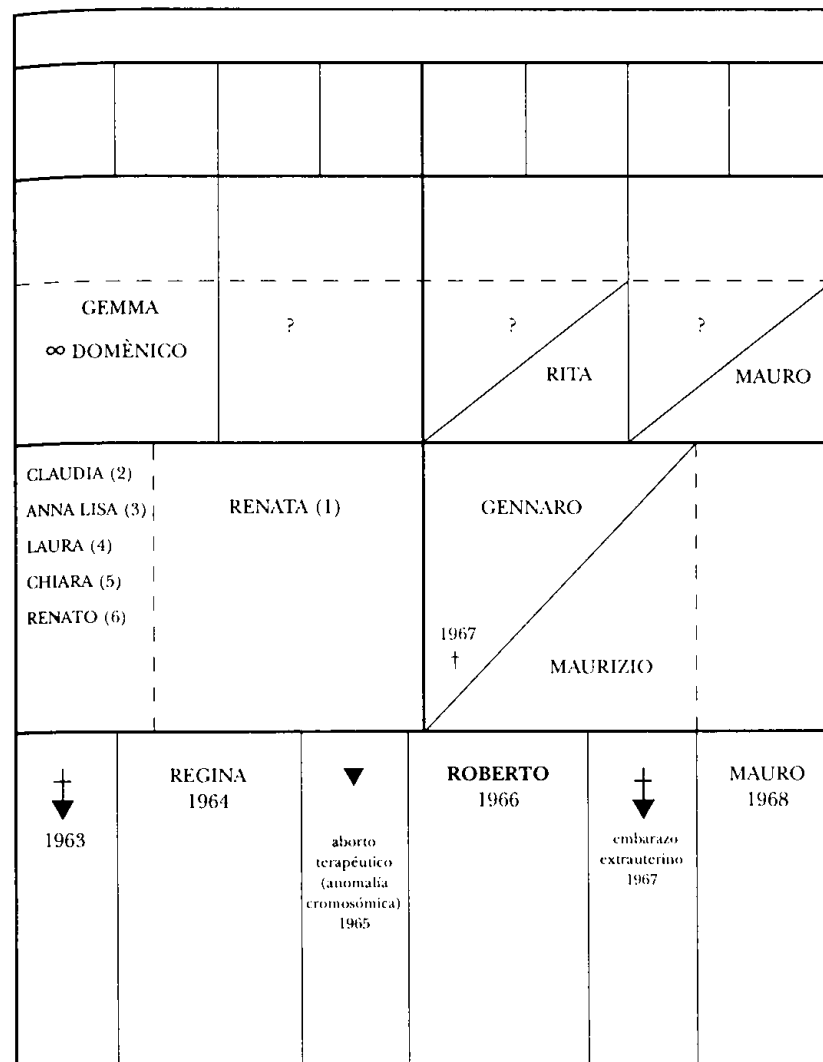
GEMMA
∞ DOMÈNICO

?

?

RITA

?

MAURO

CLAUDIA (2)
ANNA LISA (3)
LAURA (4)
CHIARA (5)
RENATO (6)

RENATA (1)

GENNARO

1967
†

MAURIZIO

†

1963

REGINA
1964

aborto terapéutico (anomalía cromosómica) 1965

ROBERTO
1966

†

embarazo extrauterino 1967

MAURO
1968